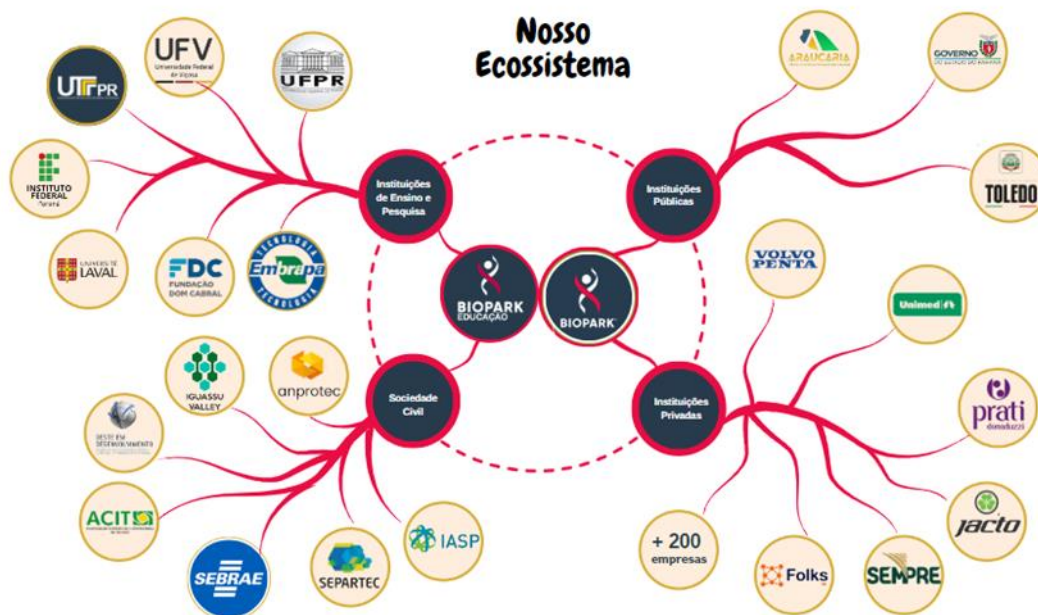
Nosso Ecossistema

UTFPR

UFV
Universidade Federal de Viçosa

UFPR

INSTITUTO FEDERAL
Paraná

UNIVERSITÉ LAVAL

FDC
FUNDAÇÃO DOM CABRAL

TECNOLOGIA
Embrapa
TECNOLOGIA

Instituições de Ensino e Pesquisa

BIOPARK EDUCAÇÃO

BIOPARK

Instituições Públicas

ARAUCARIA

GOVERNO
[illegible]

TOLEDO

VOLVO PENTA

Unimed

prati
donaduzzi

Instituições Privadas

jacto

SEMPRE

Folks

+ 200 empresas

Sociedade Civil

IGUASSU VALLEY

anprotec

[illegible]

ACIT

SEBRAE

SEPARTEC

IASP